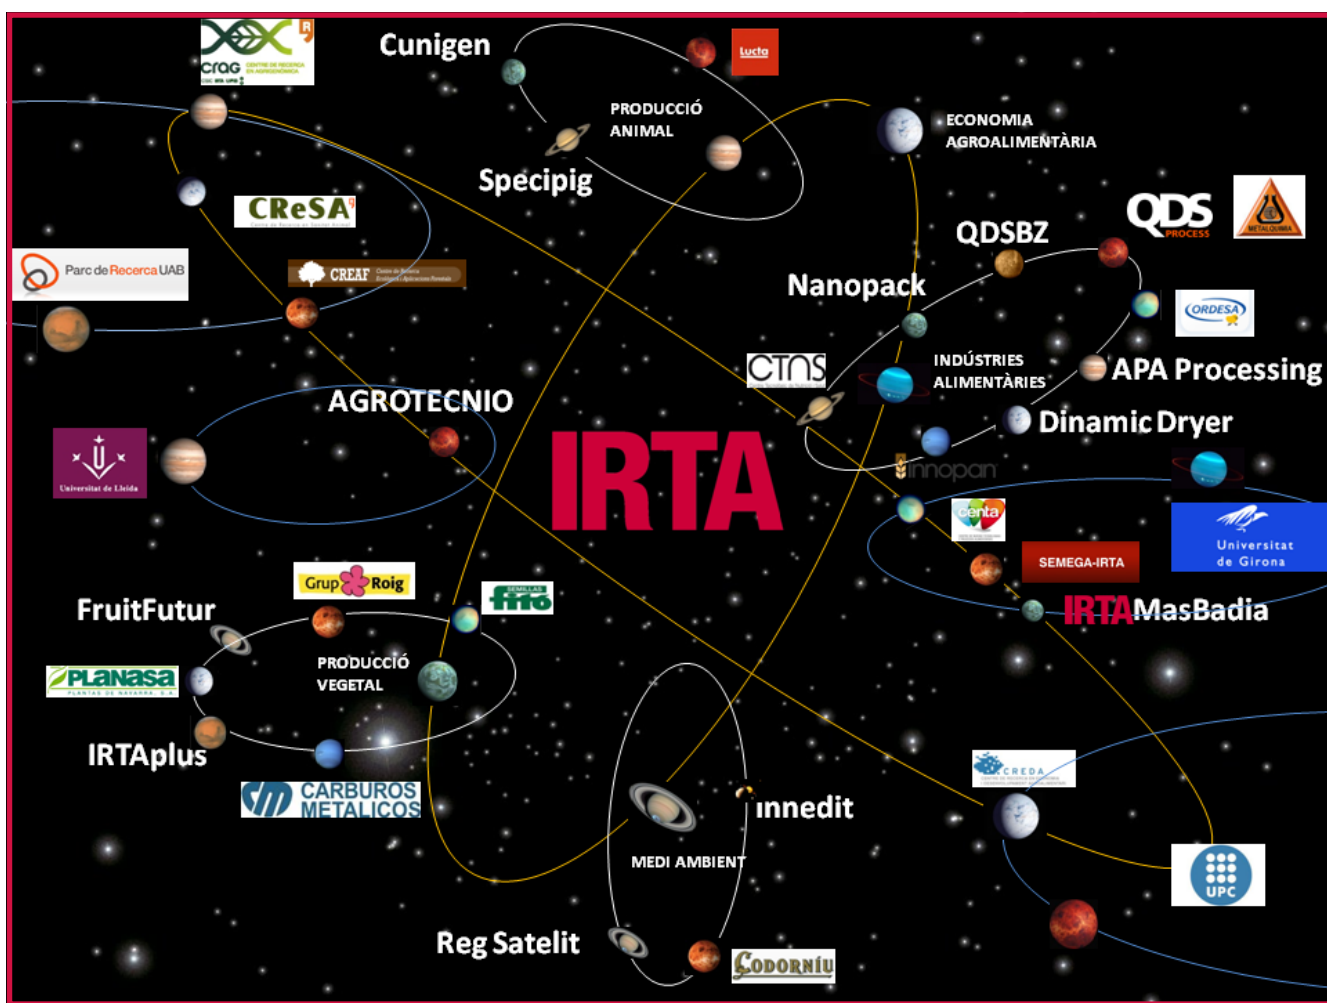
crag CENTRE DE RECERCA EN AGRIGENÒMICA

Cunigen

lucta

PRODUCCIÓ ANIMAL

Specipig

ECONOMIA AGROALIMENTÀRIA

CReSA

Parc de Recerca UAB

CREAF

QDS PROCESS

METALQUIMIA

QDSBZ

Nanopack

ORDESA

CTNS

INDÚSTRIES ALIMENTÀRIES

APA Processing

Dinamic Dryer

AGROTECNIO

Universitat de Lleida

IRTA

innopan

centa

SEMEGA-IRTA

Universitat de Girona

IRTA MasBadia

Grup Roig

SEMILLAS fitó

FruitFutur

PRODUCCIÓ VEGETAL

PLANASA

IRTAplus

CARBUROS METALICOS

CREDA

innedit

MEDI AMBIENT

UPC

Reg Satelit

CODORNÍU